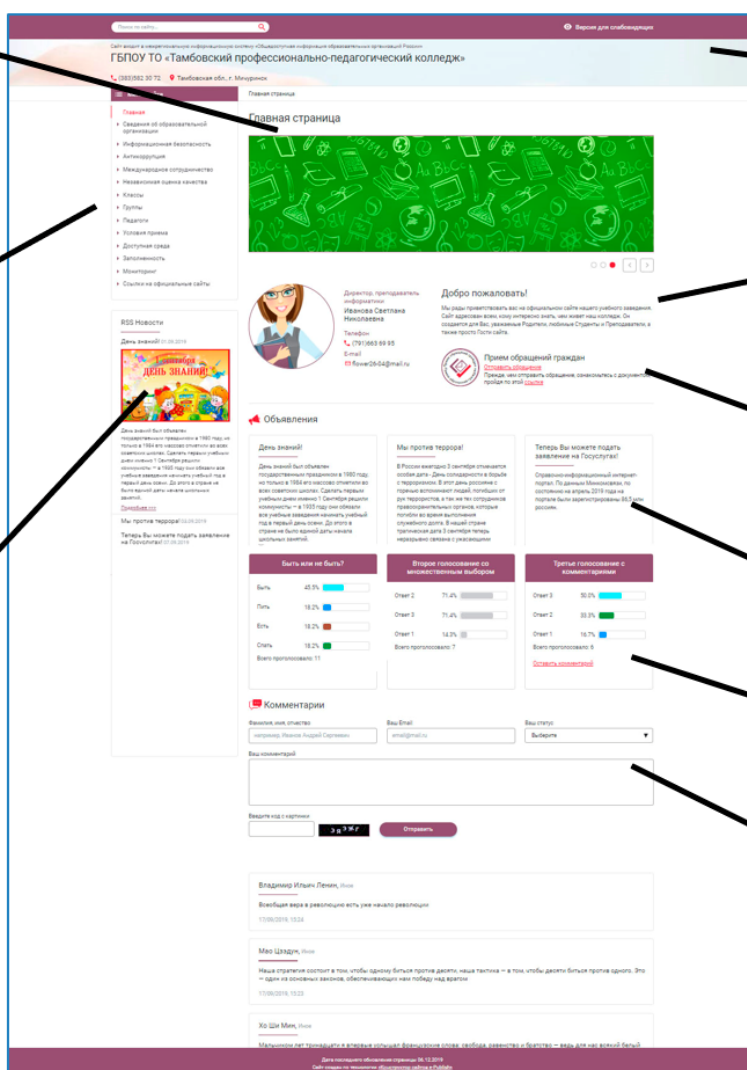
Поиск по сайту...

Версия для слабовидящих

Сайт входит в межрегиональную информационную систему «Общедоступные информационные образовательные организаций России»

ГБПОУ ТО «Тамбовский профессионально-педагогический колледж»

(383)552 30 72 Тамбовская обл., г. Мичуринск

Главная страница

Главная
Сведения об образовательной организации
Информационная безопасность
Антикоррупция
Международное сотрудничество
Независимая оценка качества
Классы
Группы
Педагоги
Условия приема
Доступная среда
Заполненность
Мониторинг
Ссылки на официальные сайты

RSS Новости

День знаний! 01.09.2019

1 сентября ДЕНЬ ЗНАНИЙ!

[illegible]

Подробнее >>>

Мы против террора! 03.09.2019

Теперь Вы можете подать заявление на Госуслугах! 07.09.2019

Главная страница

Директор, преподаватель информатики
Иванова Светлана Николаевна
Телефон
(791)663 99 95
E-mail
flower26-04@mail.ru

Добро пожаловать!

Мы рады приветствовать вас на официальном сайте нашего учебного заведения. Сайт адресован всем, кому интересно знать, чем живет наш колледж. Он создается для Вас уважаемые Родители, любимые Студенты и Преподаватели, а также просто Гости сайта.

Прием обращений граждан
Отправить обращение
Прежде, чем отправить обращение, ознакомьтесь с документом, пройдя по этой ссылке

Объявления

День знаний!

День знаний был объявлен государственным праздником в 1980 году, но только в 1984 его массово отметили во всех советских школах. Сделать первым учебным днем именно 1 Сентября решили коммунисты – в 1935 году они обязали все учебные заведения начинать учебный год в первый день осени. До этого в стране не было единой даты начала школьных занятий.

Мы против террора!

В России ежегодно 3 сентября отмечается особая дата - День солидарности в борьбе с терроризмом. В этот день россияне с горечью вспоминают людей, погибших от рук террористов, а так же тех сотрудников правоохранительных органов, которые погибли во время выполнения служебного долга. В нашей стране трагическая дата 3 сентября теперь неразрывно связана с ужасающими

Теперь Вы можете подать заявление на Госуслугах!

Справочно-информационный интернет портал. По данным Минкомсвязи, по состоянию на апрель 2019 года на портале были зарегистрированы 86,5 млн россиян.

Быть или не быть?
Быть 45.5%
Пить 18.2%
Есть 18.2%
Спать 18.2%
Всего проголосовало: 11

Второе голосование со множественным выбором
Ответ 2 71.4%
Ответ 3 71.4%
Ответ 1 14.3%
Всего проголосовало: 7

Третье голосование с комментариями
Ответ 3 50.0%
Ответ 2 33.3%
Ответ 1 16.7%
Всего проголосовало: 6
Оставить комментарий

Комментарии

Фамилия, имя, отчество
например, Иванов Андрей Сергеевич
Ваш Email
email@mail.ru
Ваш статус
Выберите
Ваш комментарий
Введите код с картинки
Отправить

Владимир Ильич Ленин, Иное
Всеобщая вера в революцию есть уже начало революции
17/09/2019, 13:24

Мао Цзэдун, Иное
Наша стратегия состоит в том, чтобы одному биться против десяти, наша тактика — в том, чтобы десяти биться против одного. Это — одна из основных законов, обеспечивающих нам победу над врагом
17/09/2019, 13:23

Хо Ши Мин, Иное
Миллионом лет тринадцати я впервые услышал французские слова: свобода, равенство и братство — ведь для нас всякий белый

Дата последнего обновления страницы: 09.12.2019
Сайт создан по технологии «Конструктор сайтов е-Publish»